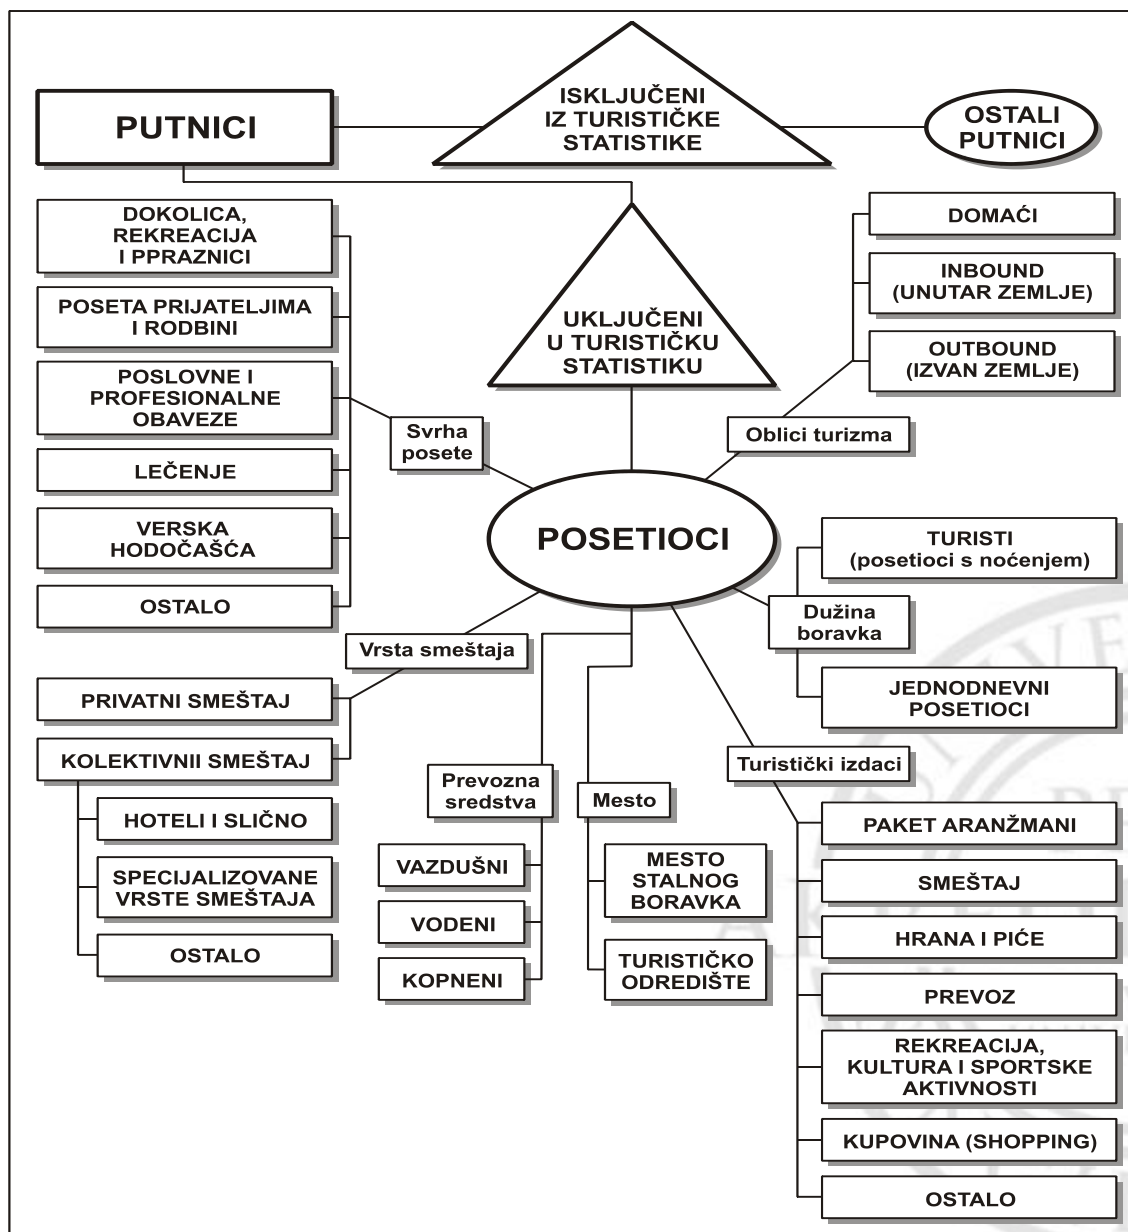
PUTNICI

ISKLJUČENI IZ TURISTIČKE STATISTIKE

OSTALI PUTNICI

UKLJUČENI U TURISTIČKU STATISTIKU

DOKOLICA, REKREACIJA I PPRAZNICI

POSETA PRIJATELJIMA I RODBINI

POSLOVNE I PROFESIONALNE OBAVEZE

LEČENJE

VERSKA HODOČAŠĆA

OSTALO

Svrha posete

DOMAĆI

INBOUND (UNUTAR ZEMLJE)

OUTBOUND (IZVAN ZEMLJE)

Oblici turizma

POSETIOCI

TURISTI (posetioci s noćenjem)

Dužina boravka

JEDNODNEVNI POSETIOCI

Vrsta smeštaja

PRIVATNI SMEŠTAJ

KOLEKTIVNII SMEŠTAJ

HOTELI I SLIČNO

SPECIJALIZOVANE VRSTE SMEŠTAJA

OSTALO

Prevozna sredstva

VAZDUŠNI

VODENI

KOPNENI

Mesto

MESTO STALNOG BORAVKA

TURISTIČKO ODREDIŠTE

Turistički izdaci

PAKET ARANŽMANI

SMEŠTAJ

HRANA I PIĆE

PREVOZ

REKREACIJA, KULTURA I SPORTSKE AKTIVNOSTI

KUPOVINA (SHOPPING)

OSTALO